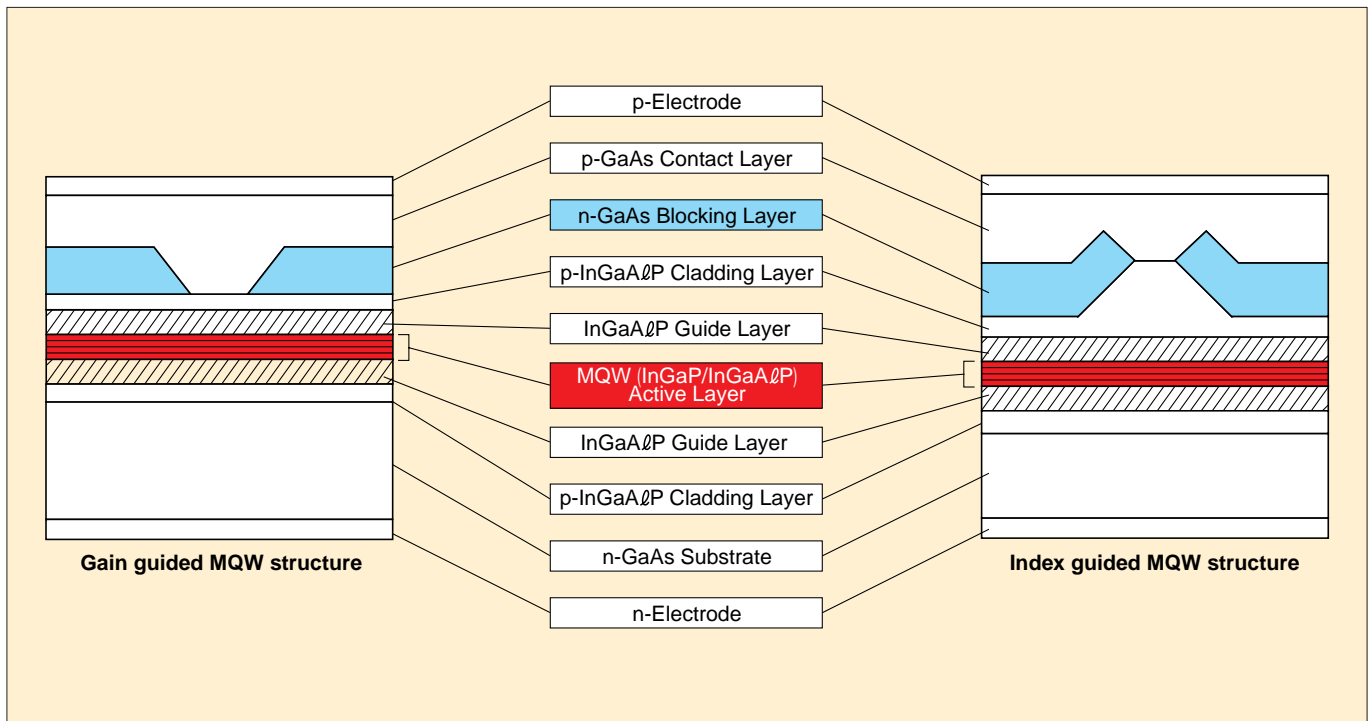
p-Electrode

p-GaAs Contact Layer

n-GaAs Blocking Layer

p-InGaAℓP Cladding Layer

InGaAℓP Guide Layer

MQW (InGaP/InGaAℓP) Active Layer

InGaAℓP Guide Layer

p-InGaAℓP Cladding Layer

n-GaAs Substrate

n-Electrode

Gain guided MQW structure

Index guided MQW structure